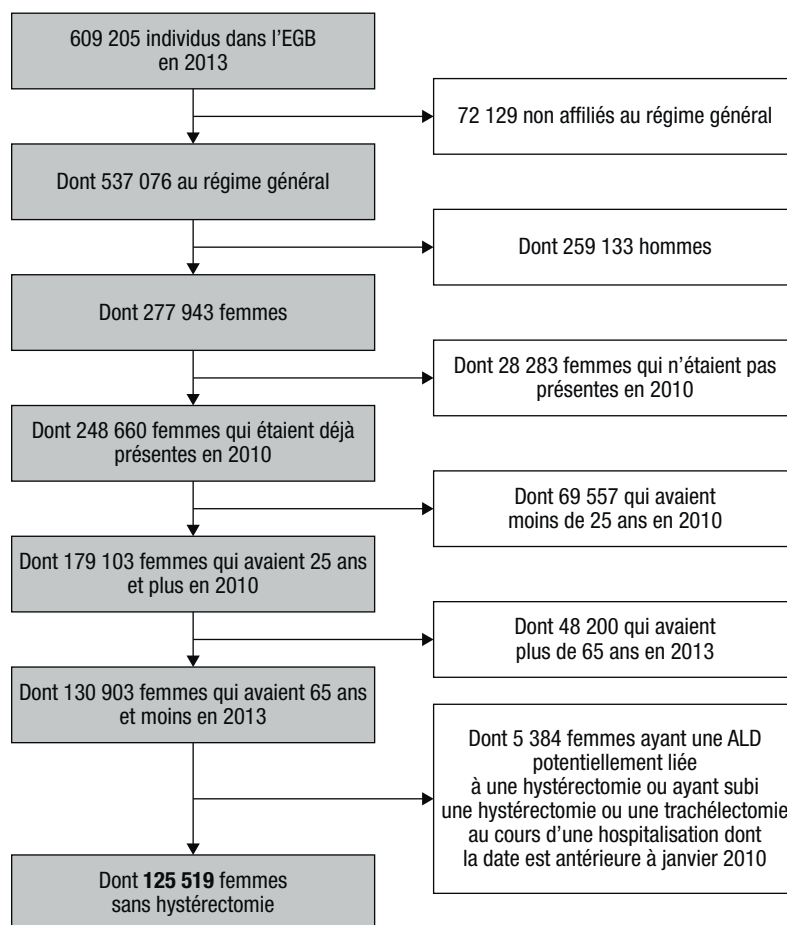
609 205 individus dans l'EGB en 2013

72 129 non affiliés au régime général

Dont 537 076 au régime général

Dont 259 133 hommes

Dont 277 943 femmes

Dont 28 283 femmes qui n'étaient pas présentes en 2010

Dont 248 660 femmes qui étaient déjà présentes en 2010

Dont 69 557 qui avaient moins de 25 ans en 2010

Dont 179 103 femmes qui avaient 25 ans et plus en 2010

Dont 48 200 qui avaient plus de 65 ans en 2013

Dont 130 903 femmes qui avaient 65 ans et moins en 2013

Dont 5 384 femmes ayant une ALD potentiellement liée à une hystérectomie ou ayant subi une hystérectomie ou une trachélectomie au cours d'une hospitalisation dont la date est antérieure à janvier 2010

Dont **125 519** femmes sans hystérectomie